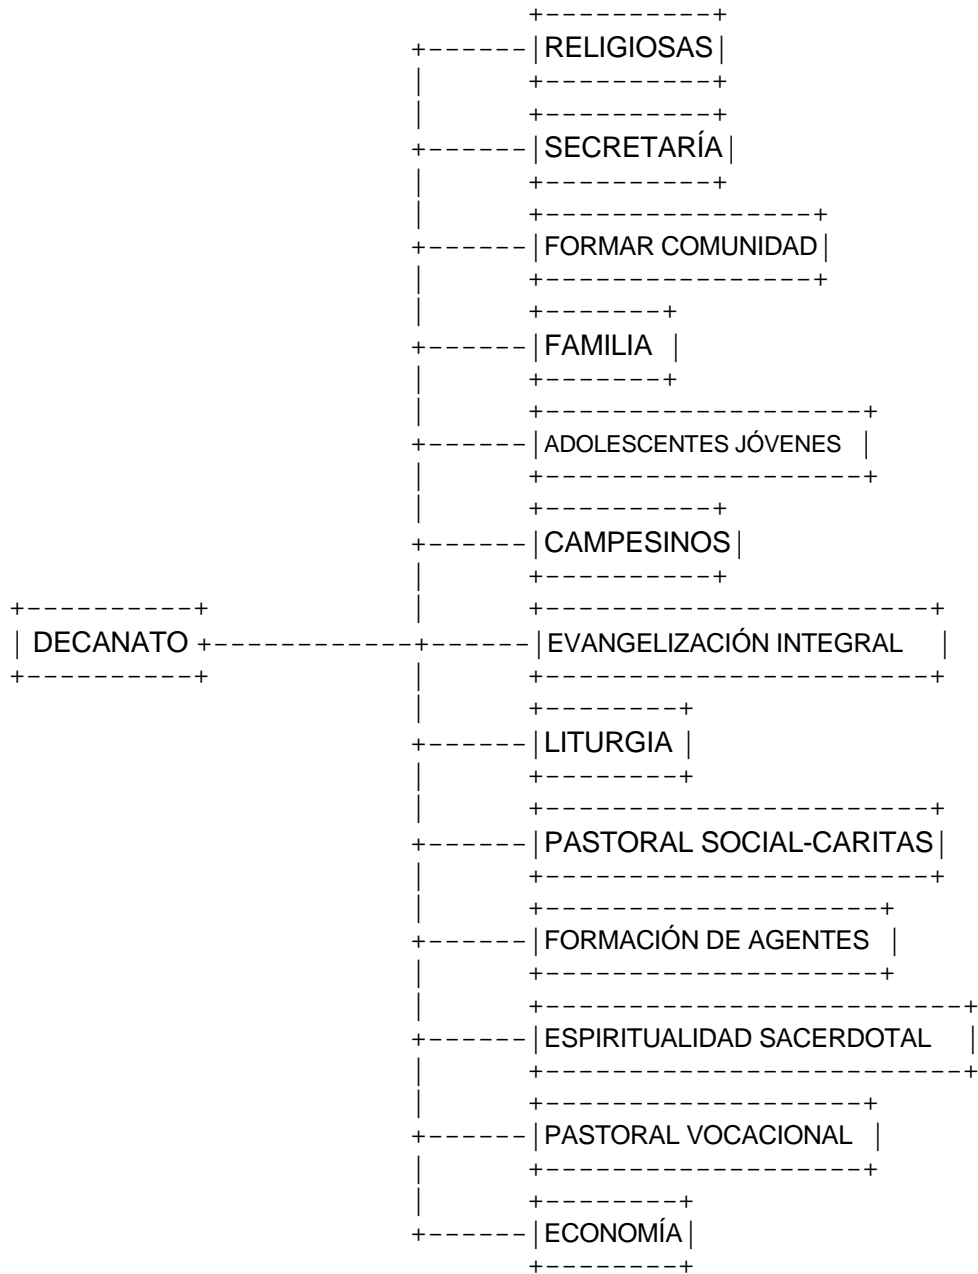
DECANATO

RELIGIOSAS

SECRETARÍA

FORMAR COMUNIDAD

FAMILIA

ADOLESCENTES JÓVENES

CAMPESINOS

EVANGELIZACIÓN INTEGRAL

LITURGIA

PASTORAL SOCIAL-CARITAS

FORMACIÓN DE AGENTES

ESPIRITUALIDAD SACERDOTAL

PASTORAL VOCACIONAL

ECONOMÍA